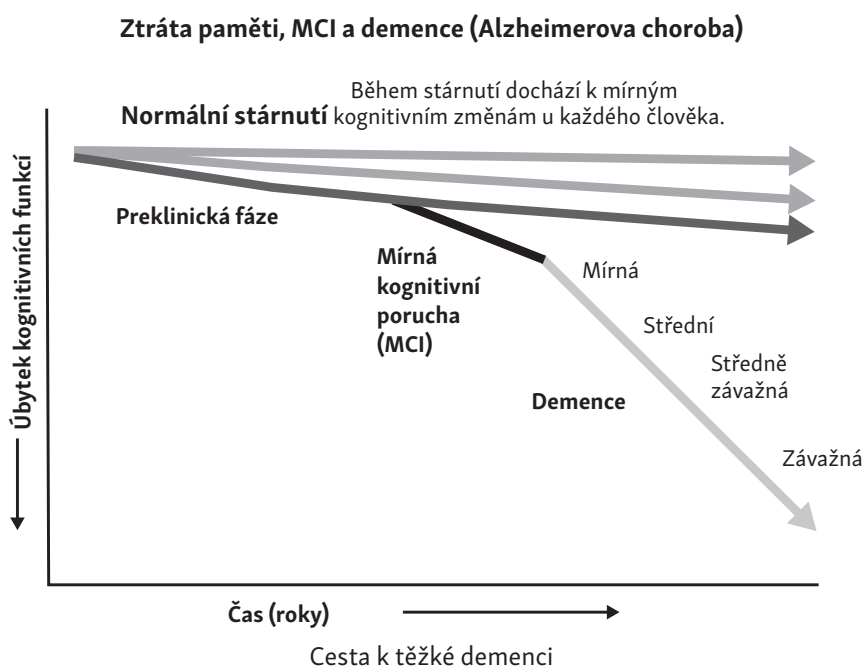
Ztráta paměti, MCI a demence (Alzheimerova choroba)

Normální stárnutí Během stárnutí dochází k mírným kognitivním změnám u každého člověka.

Úbytek kognitivních funkcí

Preklinická fáze

Mírná kognitivní porucha (MCI)

Mírná

Střední

Středně závažná

Demence

Závažná

Čas (roky)

Cesta k těžké demenci